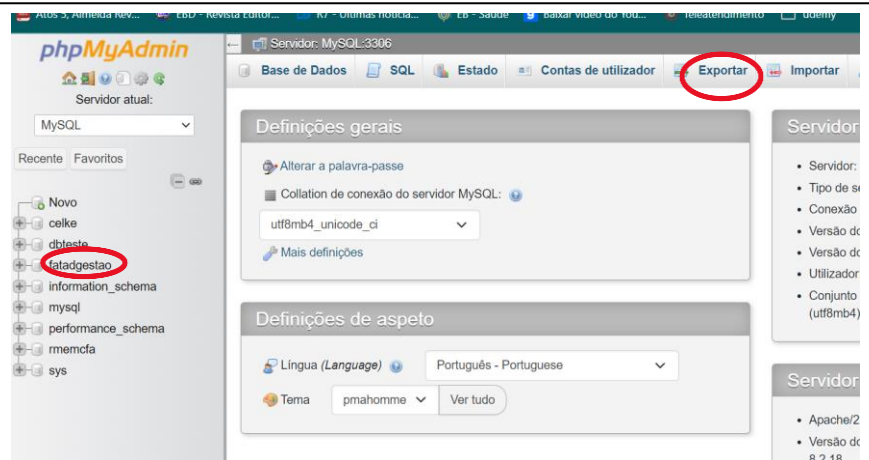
Atos 3, Almeida Rev... EBD - Revista Editor... R7 - Últimas notícia... EB - Saúde Baixar vídeo do You... Teleatendimento udemy

phpMyAdmin

Servidor atual:

MySQL

Recente Favoritos

Novo
celke
dbteste
fatadgestao
information_schema
mysql
performance_schema
rmemcfa
sys

Servidor: MySQL:3306

Base de Dados SQL Estado Contas de utilizador Exportar Importar

Definições gerais

Alterar a palavra-passe

Collation de conexão do servidor MySQL:

utf8mb4_unicode_ci

Mais definições

Definições de aspeto

Língua (Language)

Português - Portuguese

Tema pmahomme Ver tudo

Servidor

- Servidor:
- Tipo de se
- Conexão
- Versão do
- Versão do
- Utilizador
- Conjunto (utf8mb4)

Servidor

- Apache/2
- Versão do 8.2.18